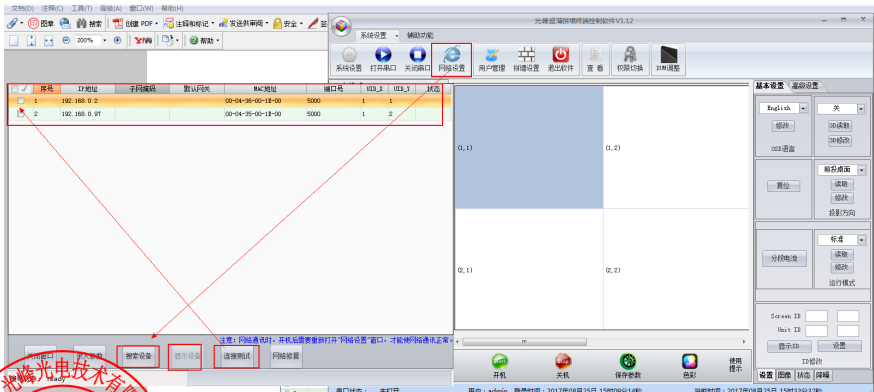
文档(D) 注释(C) 工具(T) 高级(A) 窗口(W) 帮助(H)
图章 搜索 创建 PDF 注释和标记 发送并审阅 安全 签
200% 帮助

光峰超薄拼接控制软件 V1.12
系统设置 辅助功能
系统设置 打开串口 关闭串口 网络设置 用户管理 排墙设置 退出软件 查看 权限切换 DVM调整

| 序号 | IP地址 | 子网掩码 | 默认网关 | MAC地址 | 端口号 | UID_X | UID_Y | 状态 |
|---|---|---|---|---|---|---|---|---|
| 1 | 192.168.0.2 | | | 00-04-36-00-1E-00 | 5000 | 1 | 1 | |
| 2 | 192.168.0.97 | | | 00-04-35-00-1E-00 | 5000 | 1 | 2 | |

(1,1) (1,2)
(2,1) (2,2)

注意：网络通讯时，开机后需要重新打开"网络设置"窗口，才能使网络通讯正常

搜索设备 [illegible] 连接测试 网络设置

开机 关机 保存参数 色彩 使用提示

基本设置 高级设置
English 关
修改 3D读取
OSD语言 3D修改
复位 前投桌面
读取
修改
投影方向
分段电流 标准
读取
修改
运行模式
Screen ID
Unit ID
显示ID 设置
ID修改
设置 图像 状态 降噪

光峰光电技术有限

用户：admin 登录时间：2017年08月25日 15时08分14秒
串口状态： 未打开